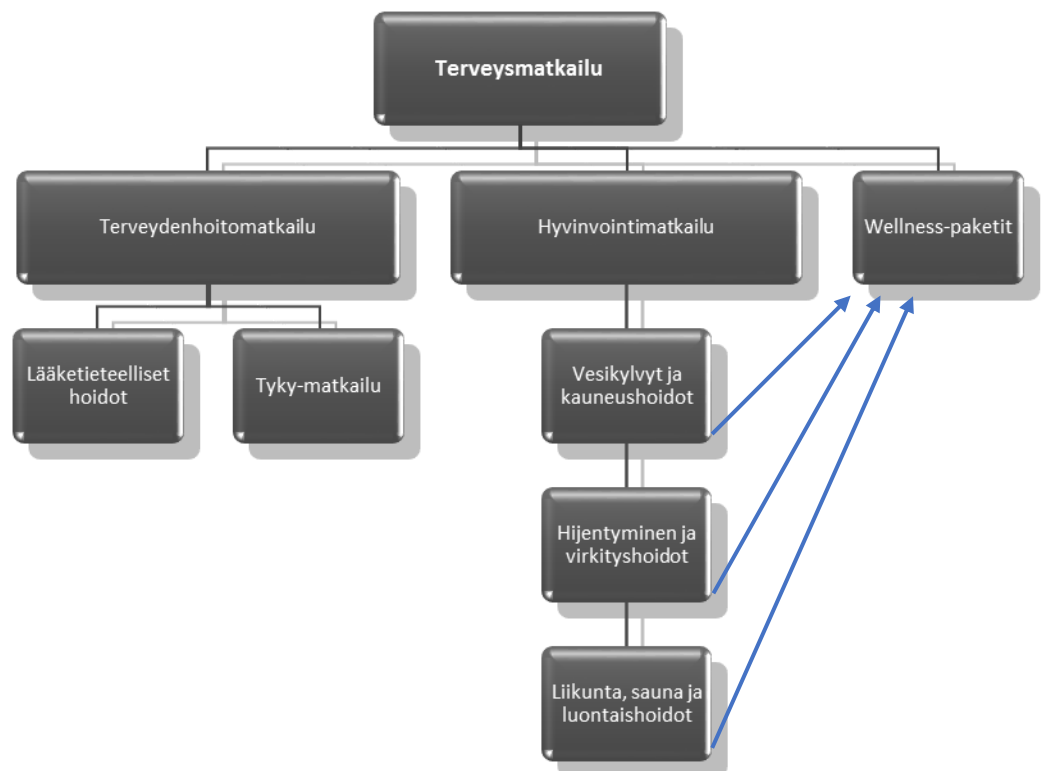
Terveysmatkailu

Terveydenhoitomatkailu

Hyvinvointimatkailu

Wellness-paketit

Lääketieteelliset hoidot

Tyky-matkailu

Vesikylvyt ja kauneushoidot

Hijentyminen ja virkityshoidot

Liikunta, sauna ja luontaishoidot